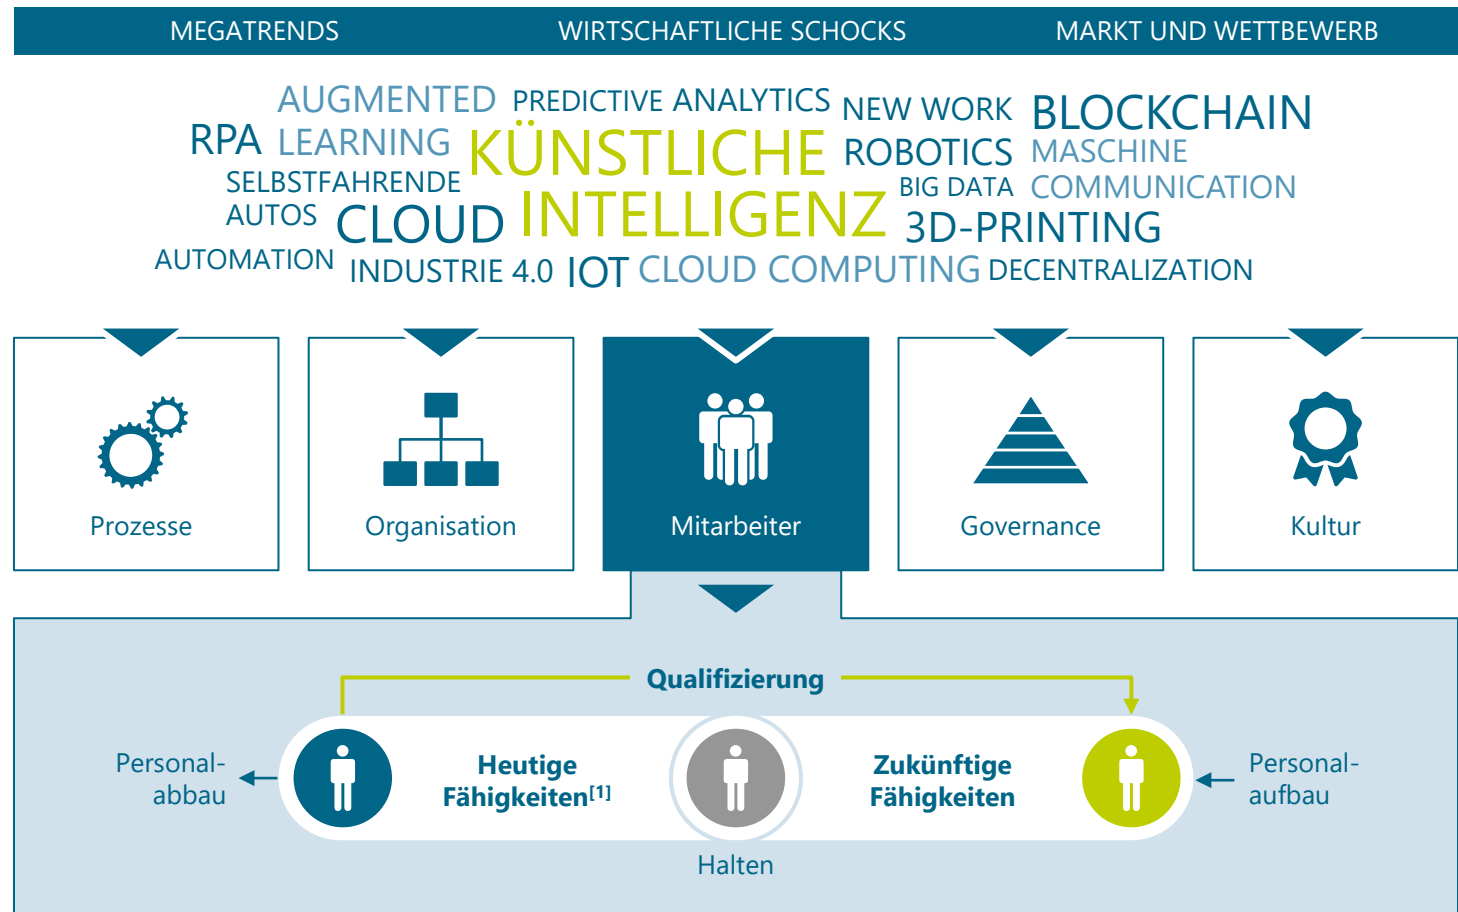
MEGATRENDS WIRTSCHAFTLICHE SCHOCKS MARKT UND WETTBEWERB

AUGMENTED PREDICTIVE ANALYTICS NEW WORK BLOCKCHAIN
RPA LEARNING KÜNSTLICHE ROBOTICS MASCHINE
SELBSTFAHRENDE AUTOS CLOUD INTELLIGENZ BIG DATA COMMUNICATION 3D-PRINTING
AUTOMATION INDUSTRIE 4.0 IOT CLOUD COMPUTING DECENTRALIZATION

Prozesse

Organisation

Mitarbeiter

Governance

Kultur

Qualifizierung

Personal-abbau

Heutige Fähigkeiten$^{[1]}$

Halten

Zukünftige Fähigkeiten

Personal-aufbau